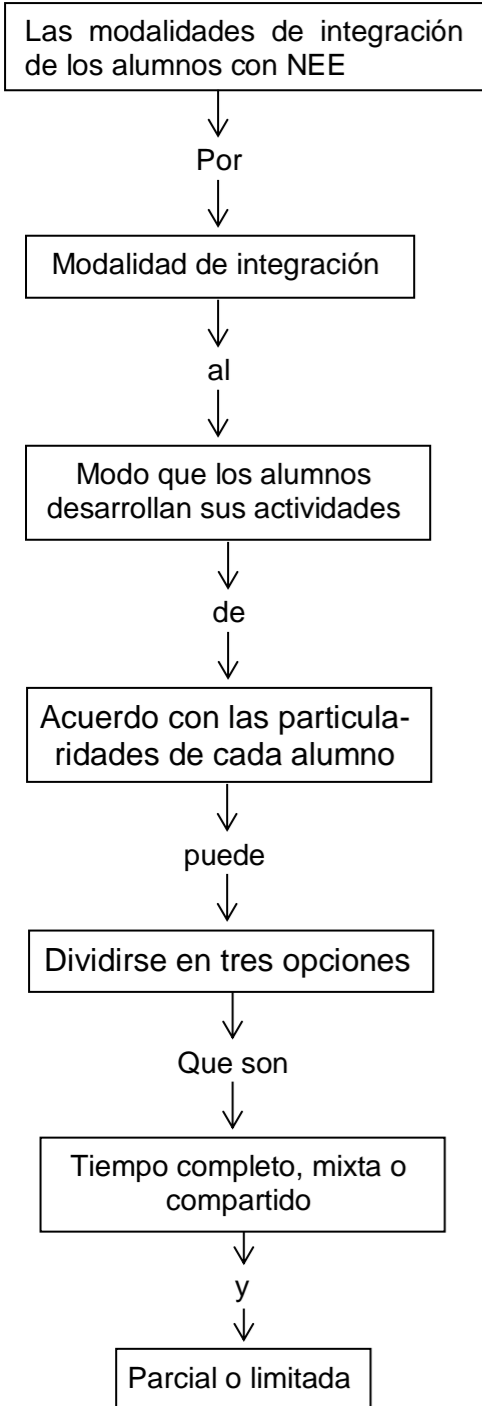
Las modalidades de integración de los alumnos con NEE

Por

Modalidad de integración

al

Modo que los alumnos desarrollan sus actividades

de

Acuerdo con las particularidades de cada alumno

puede

Dividirse en tres opciones

Que son

Tiempo completo, mixta o compartido

y

Parcial o limitada